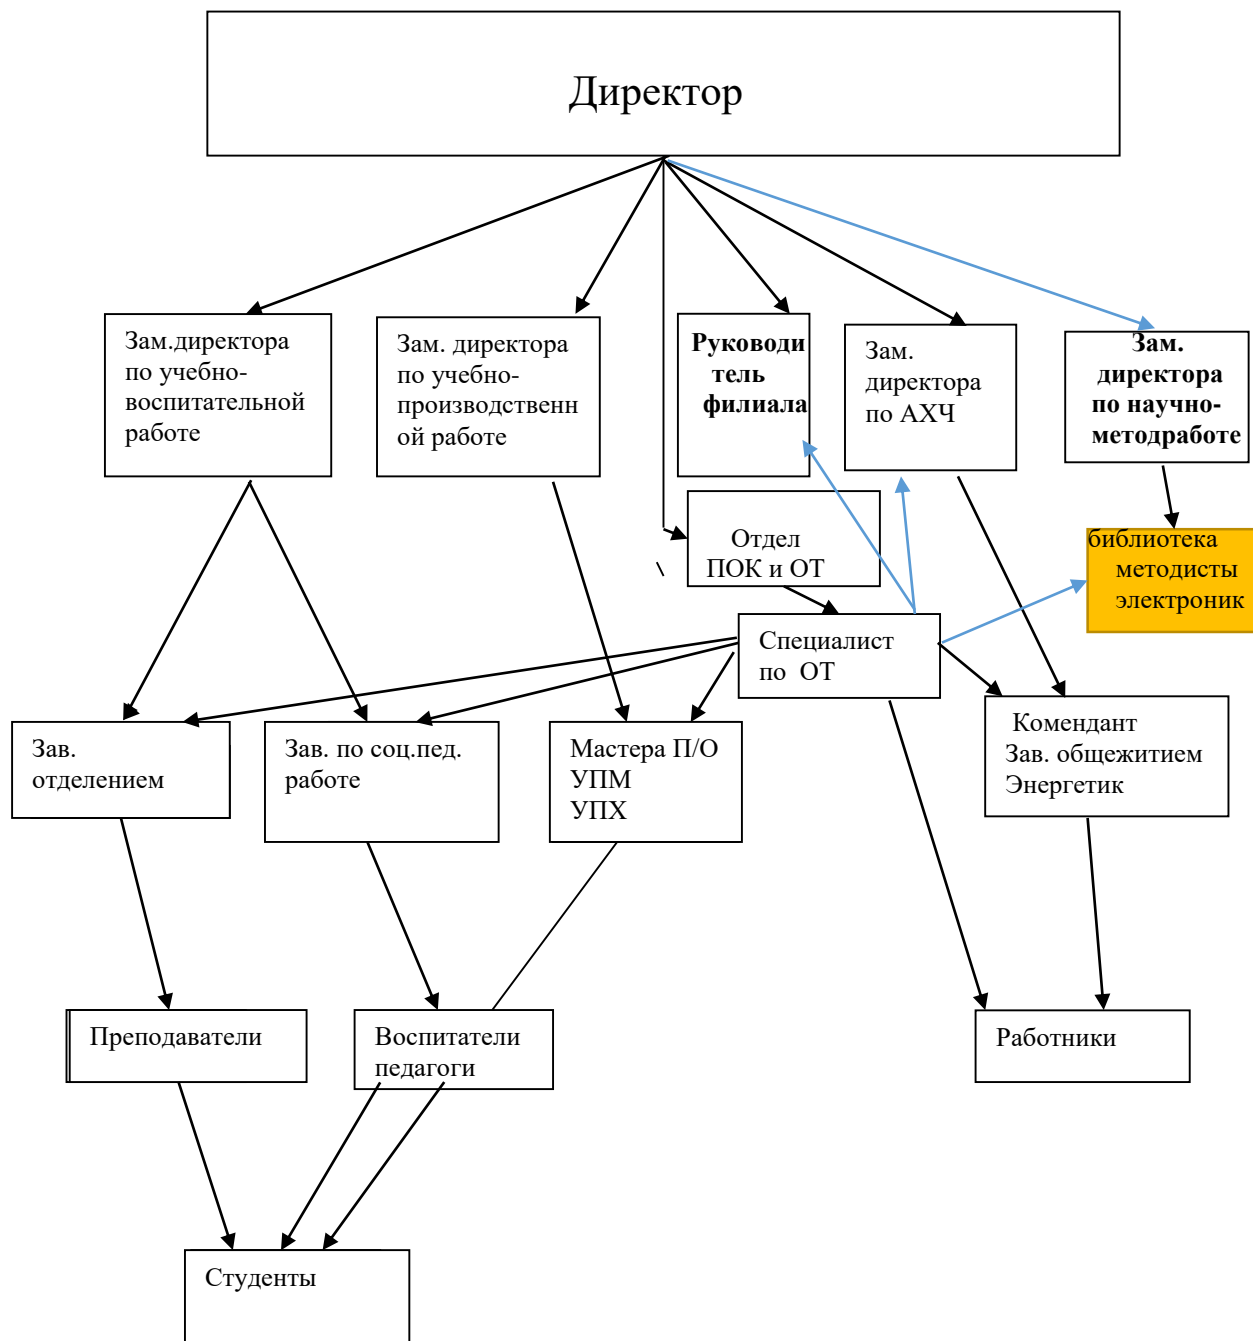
Директор

Зам.директора по учебно-воспитательной работе

Зам. директора по учебно-производственной работе

**Руководитель филиала**

Зам. директора по АХЧ

**Зам. директора по научно-методработе**

Отдел ПОК и ОТ

\

библиотека методисты электроник

Специалист по ОТ

Зав. отделением

Зав. по соц.пед. работе

Мастера П/О
УПМ
УПХ

Комендант
Зав. общежитием
Энергетик

Преподаватели

Воспитатели педагоги

Работники

Студенты